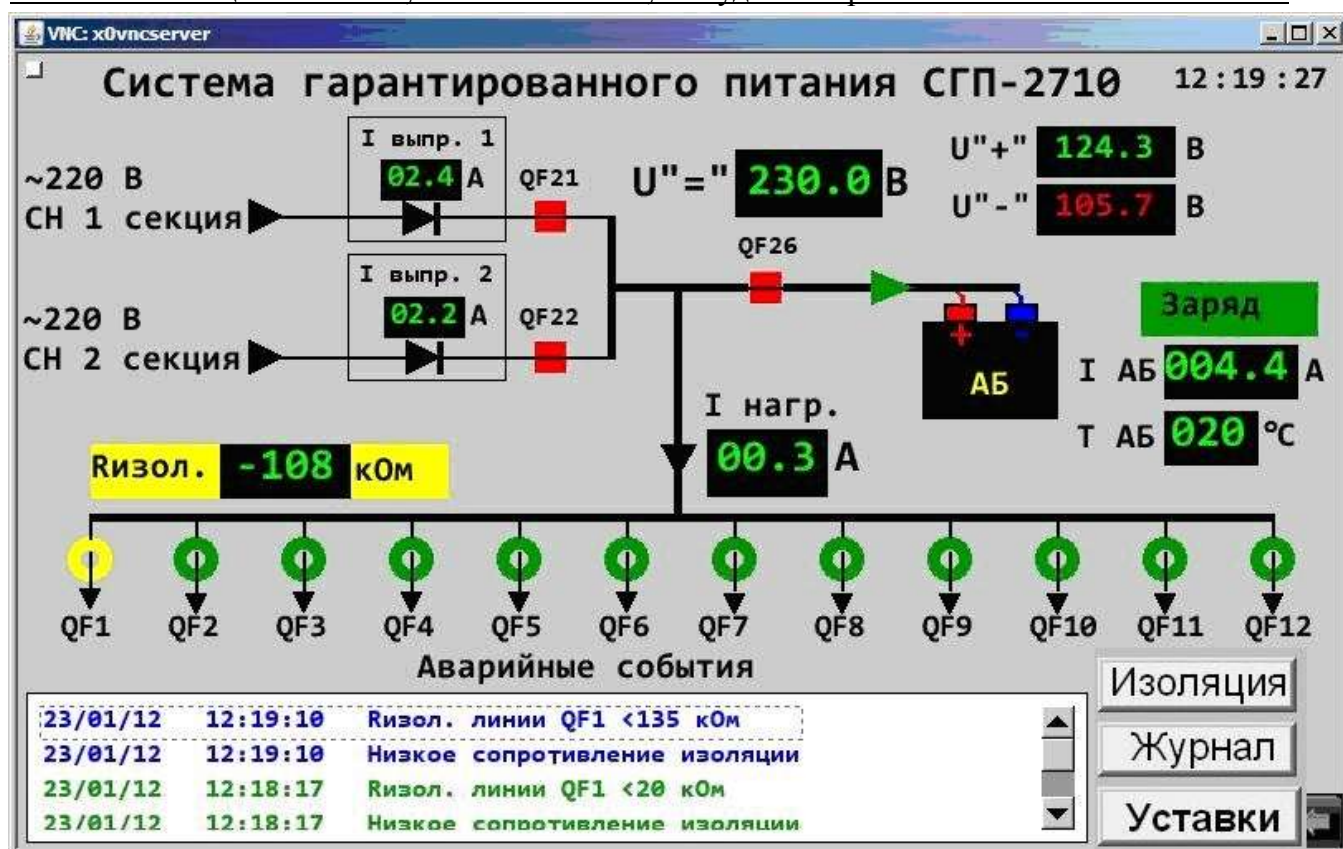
VNC: x0vncserver

Система гарантированного питания СГП-2710 12:19:27

I выпр. 1
02.4 А
QF21

~220 В
СН 1 секция

U"=" 230.0 В

U"+" 124.3 В
U"-" 105.7 В

I выпр. 2
02.2 А
QF22

~220 В
СН 2 секция

QF26

Заряд

+ -
АБ

I АБ 004.4 А

T АБ 020 °С

I нагр.
00.3 А

Rизол. -108 кОм

QF1 QF2 QF3 QF4 QF5 QF6 QF7 QF8 QF9 QF10 QF11 QF12

Аварийные события

| | | |
|---|---|---|
| 23/01/12 | 12:19:10 | Rизол. линии QF1 <135 кОм |
| 23/01/12 | 12:19:10 | Низкое сопротивление изоляции |
| 23/01/12 | 12:18:17 | Rизол. линии QF1 <20 кОм |
| 23/01/12 | 12:18:17 | Низкое сопротивление изоляции |

Изоляция
Журнал
Уставки